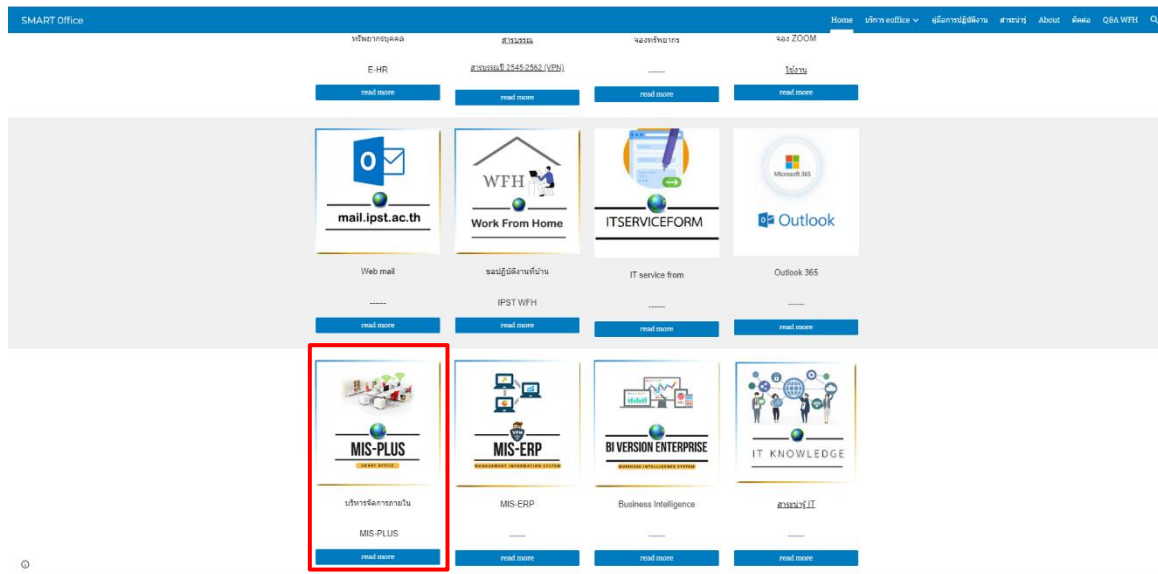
SMART Office

Home บริการ eoffice คู่มือการปฏิบัติงาน สาระน่ารู้ About ติดต่อ Q&A WFH

ทรัพยากรบุคคล

E-HR

read more

สารบรรณ

สารบรรณปี 2545-2562 (VPN)

read more

จองทรัพยากร

......

read more

จอง ZOOM

ใช้งาน

read more

mail.ipst.ac.th

Web mail

------

read more

WFH

Work From Home

ขอปฏิบัติงานที่บ้าน

IPST WFH

read more

ITSERVICEFORM

IT service from

------

read more

Microsoft 365

Outlook

Outlook 365

------

read more

MIS-PLUS

SMART OFFICE

บริหารจัดการภายใน

MIS-PLUS

read more

MIS-ERP

MANAGEMENT INFORMATION SYSTEM

MIS-ERP

------

read more

BI VERSION ENTERPRISE

BUSINESS INTELLIGENCE SYSTEM

Business Intelligence

------

read more

IT KNOWLEDGE

สาระน่ารู้ IT

------

read more